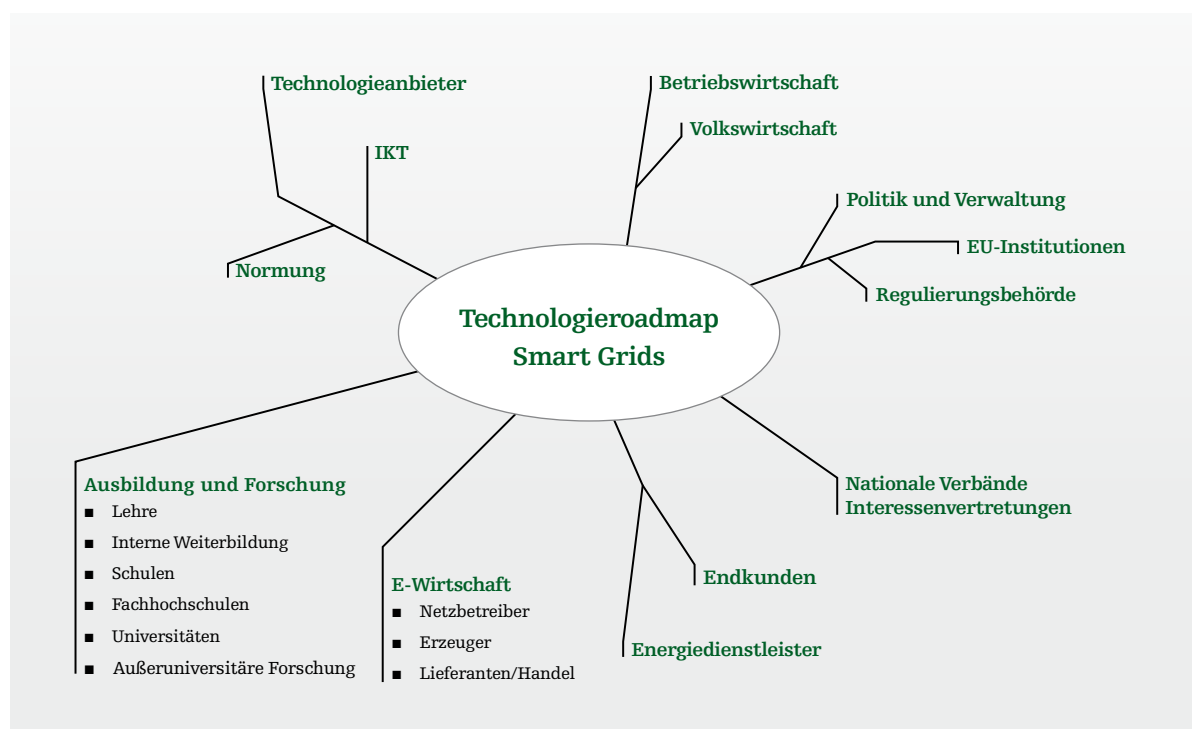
Technologieanbieter

IKT

Normung

Betriebswirtschaft

Volkswirtschaft

Politik und Verwaltung

EU-Institutionen

Regulierungsbehörde

Technologieroadmap
Smart Grids

Ausbildung und Forschung
■ Lehre
■ Interne Weiterbildung
■ Schulen
■ Fachhochschulen
■ Universitäten
■ Außeruniversitäre Forschung

E-Wirtschaft
■ Netzbetreiber
■ Erzeuger
■ Lieferanten/Handel

Energiedienstleister

Endkunden

Nationale Verbände
Interessenvertretungen